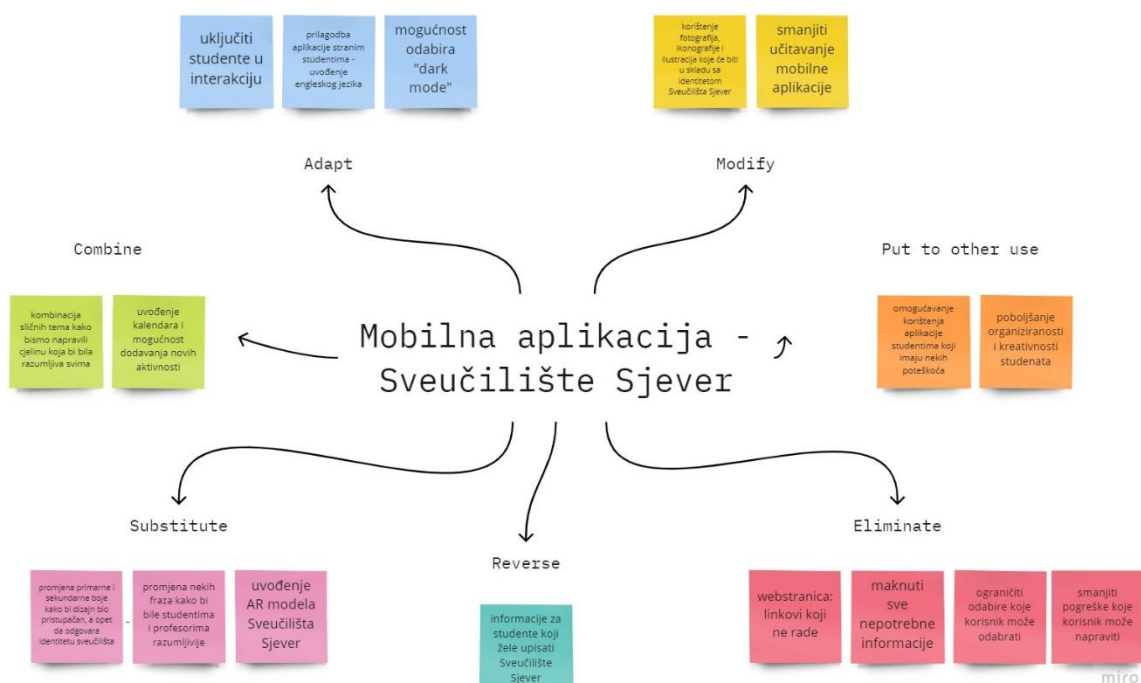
uključiti studente u interakciju

prilagodba aplikacije stranim studentima - uvođenje engleskog jezika

mogućnost odabira "dark mode"

korištenje fotografija, ikonografije i ilustracija koje će biti u skladu sa identitetom Sveučilišta Sjever

smanjiti učitavanje mobilne aplikacije

Adapt

Modify

Combine

Put to other use

kombinacija sličnih tema kako bismo napravili cjelinu koja bi bila razumljiva svima

uvođenje kalendara i mogućnost dodavanja novih aktivnosti

Mobilna aplikacija - Sveučilište Sjever

omogućavanje korištenja aplikacije studentima koji imaju nekih poteškoća

poboljšanje organiziranosti i kreativnosti studenata

Substitute

Reverse

Eliminate

promjena primarne i sekundarne boje kako bi dizajn bio pristupačan, a opet da odgovara identitetu sveučilišta

promjena nekih fraza kako bi bile studentima i profesorima razumljivije

uvođenje AR modela Sveučilišta Sjever

informacije za studente koji žele upisati Sveučilište Sjever

webstranica: linkovi koji ne rade

maknuti sve nepotrebne informacije

ograničiti odabire koje korisnik može odabrati

smanjiti pogreške koje korisnik može napraviti

miro